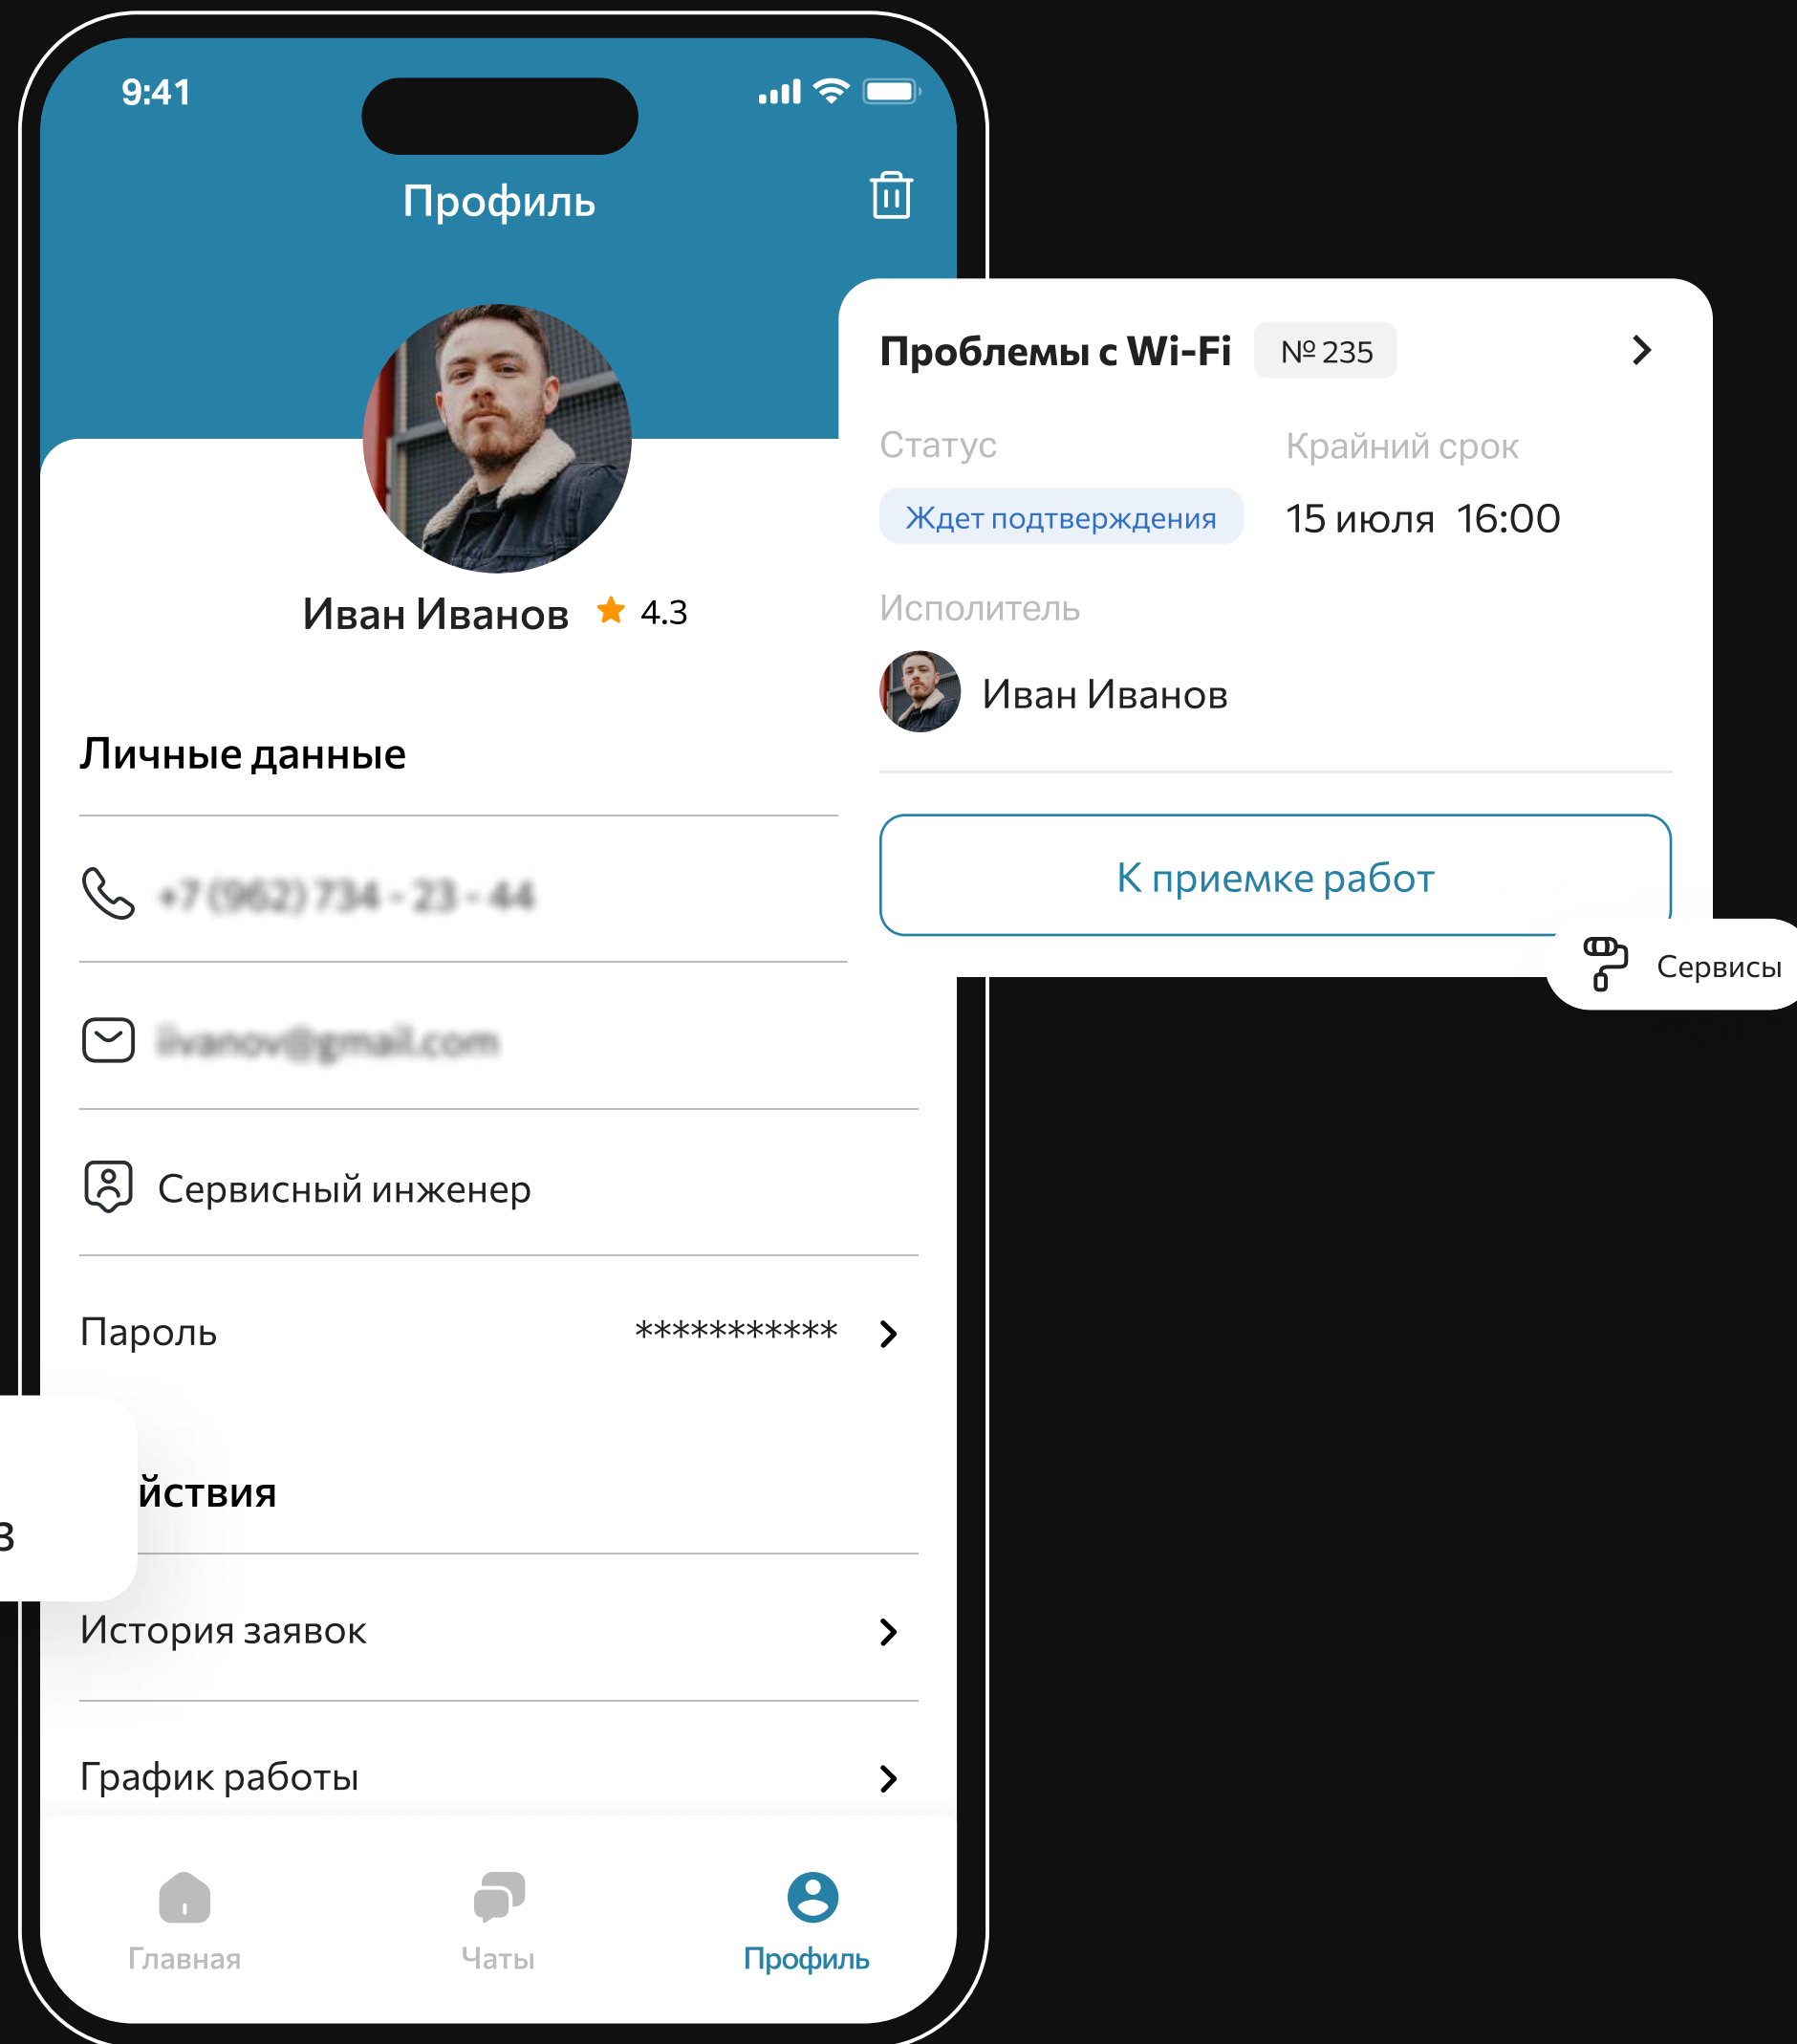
9:41

Профиль

Иван Иванов 4.3

Личные данные

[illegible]

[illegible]

Сервисный инженер

Пароль ***********

йствия

в

История заявок

График работы

Главная Чаты Профиль

Проблемы с Wi-Fi № 235

Статус

Ждет подтверждения

Крайний срок

15 июля 16:00

Исполнитель

Иван Иванов

К приемке работ

Сервисы